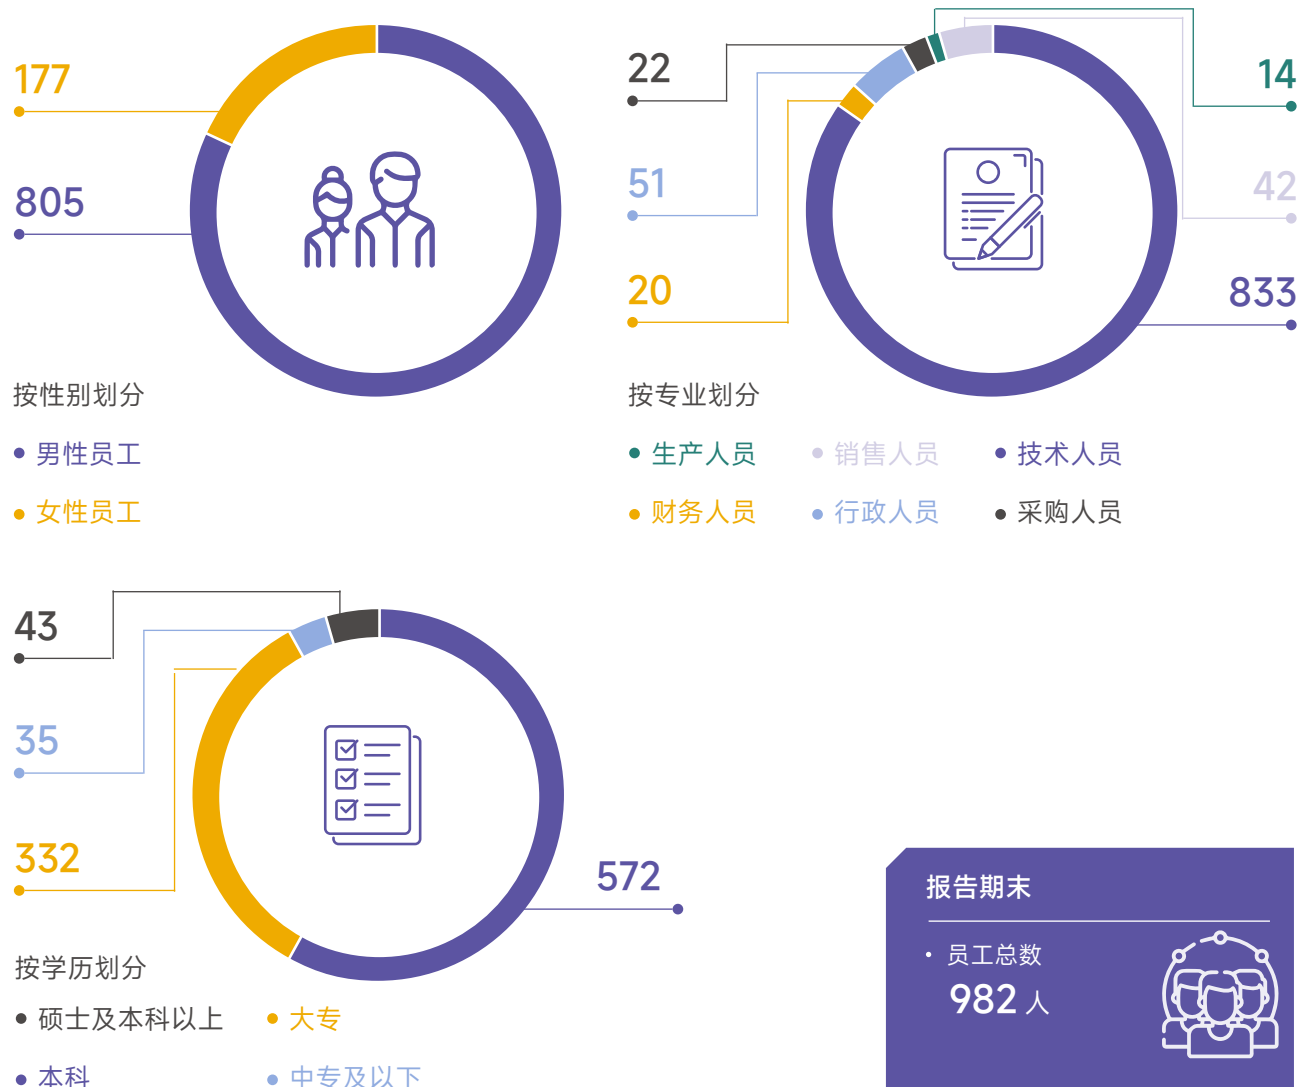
177

805

按性别划分

• 男性员工

• 女性员工

22

51

20

14

42

833

按专业划分

• 生产人员 • 销售人员 • 技术人员

• 财务人员 • 行政人员 • 采购人员

43

35

332

572

按学历划分

• 硕士及本科以上 • 大专

• 本科 • 中专及以下

报告期末

• 员工总数

982 人